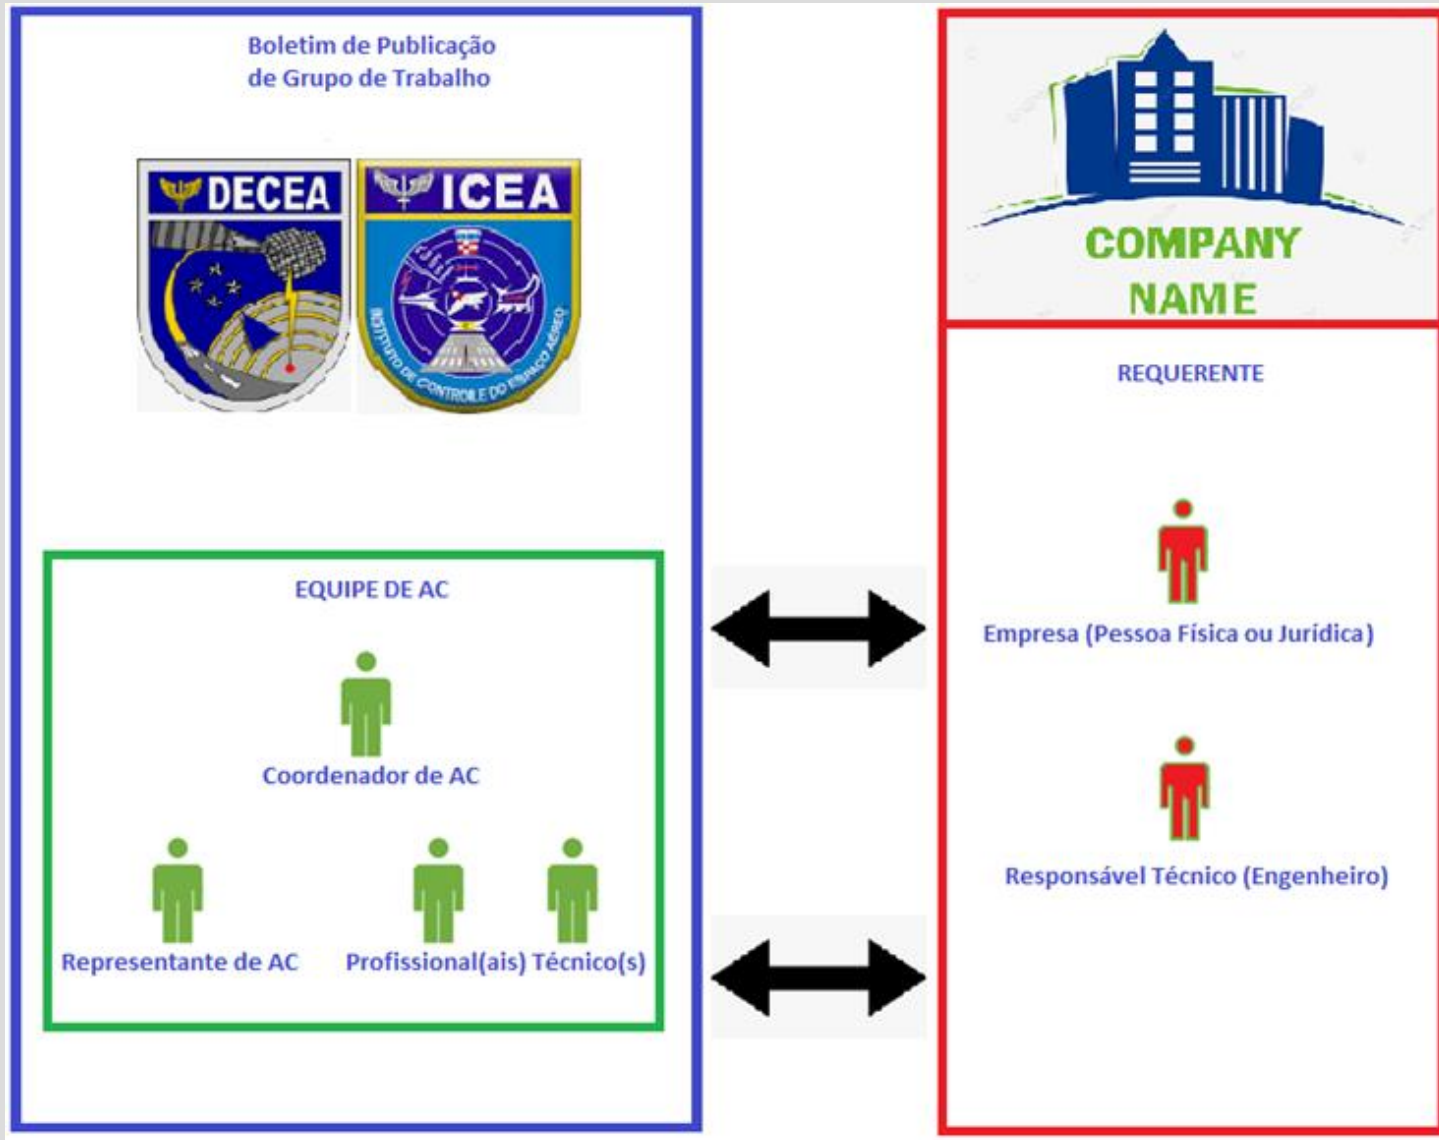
Boletim de Publicação
de Grupo de Trabalho

DECEA

ICEA

INSTITUTO DE CONTROLE DO ESPAÇO AÉREO

EQUIPE DE AC

Coordenador de AC

Representante de AC

Profissional(ais) Técnico(s)

COMPANY NAME

REQUERENTE

Empresa (Pessoa Física ou Jurídica)

Responsável Técnico (Engenheiro)